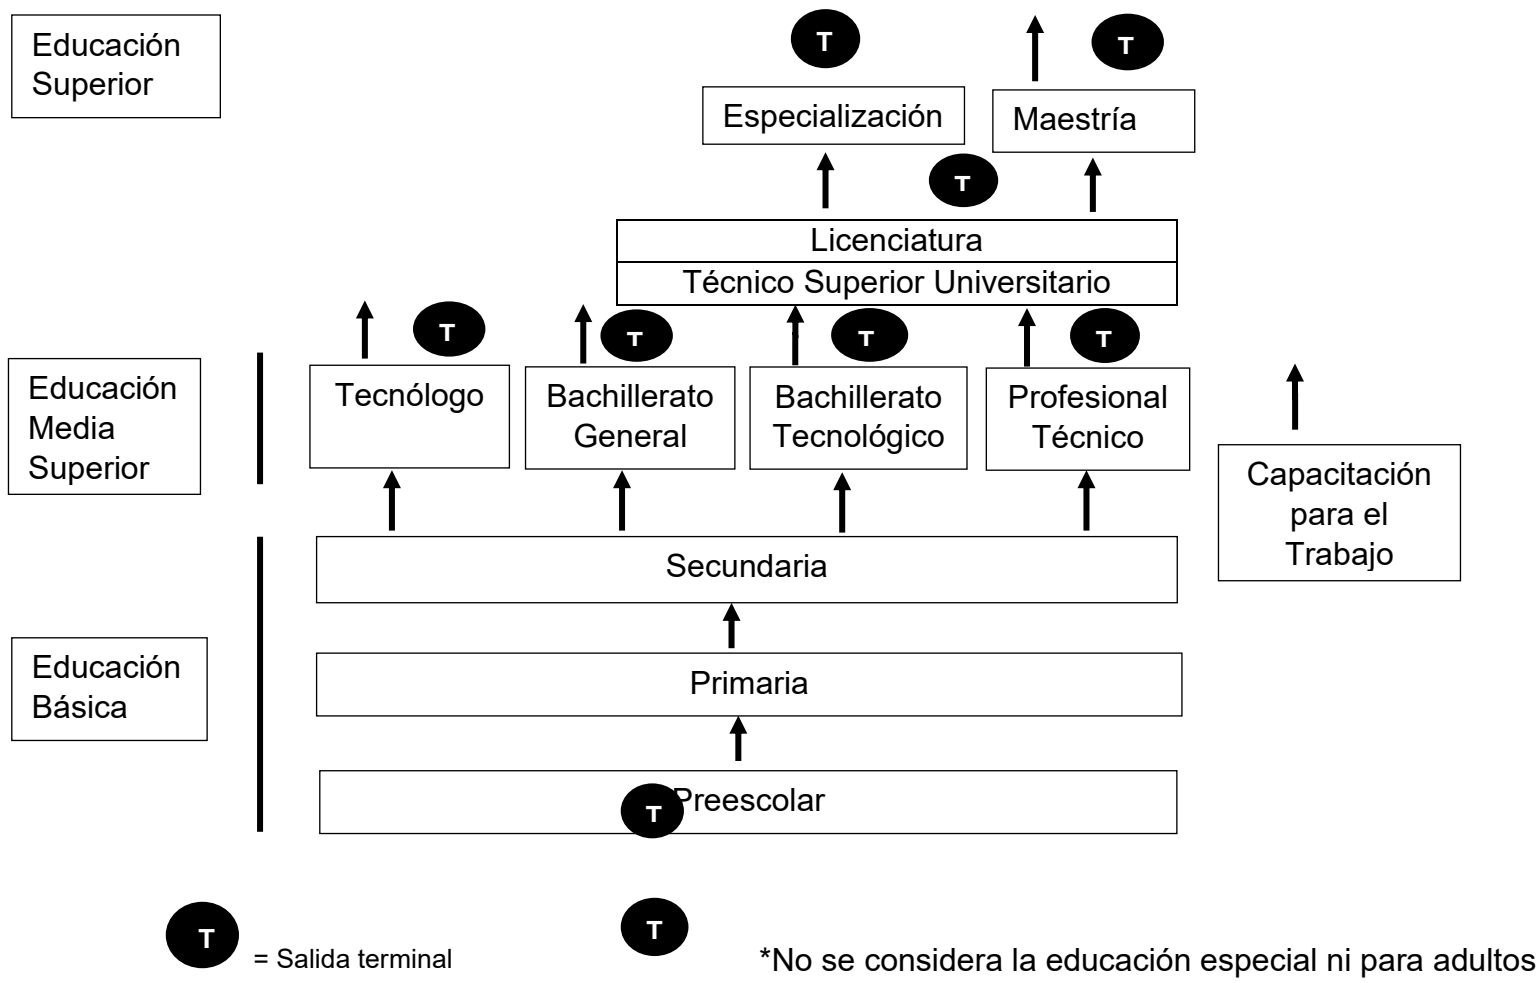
Educación Superior

T

T

Especialización

Maestría

T

Licenciatura

Técnico Superior Universitario

T

T

T

T

Educación Media Superior

Tecnólogo

Bachillerato General

Bachillerato Tecnológico

Profesional Técnico

Capacitación para el Trabajo

Secundaria

Educación Básica

Primaria

T Preescolar

T = Salida terminal

T

*No se considera la educación especial ni para adultos